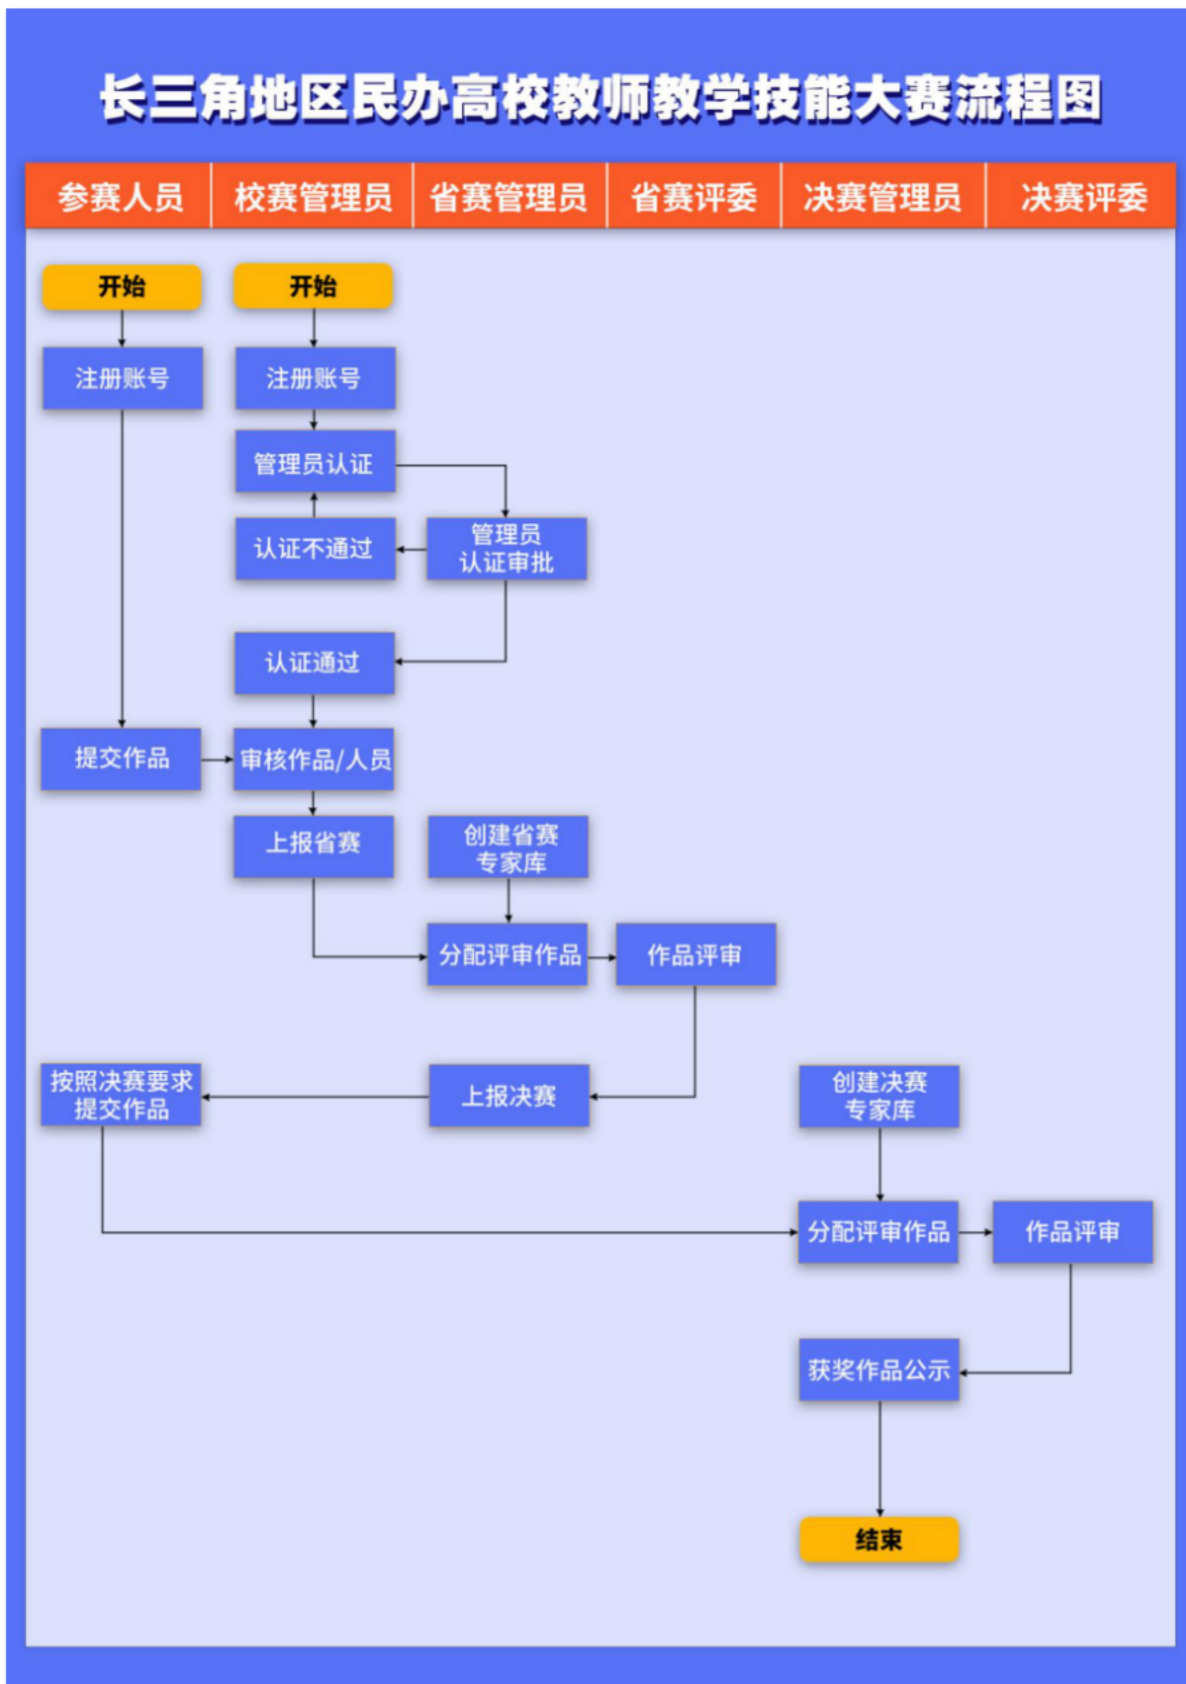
长三角地区民办高校教师教学技能大赛流程图

| 参赛人员 | 校赛管理员 | 省赛管理员 | 省赛评委 | 决赛管理员 | 决赛评委 |
|---|---|---|---|---|---|

开始

开始

注册账号

注册账号

管理员认证

认证不通过

管理员认证审批

认证通过

提交作品

审核作品/人员

上报省赛

创建省赛专家库

分配评审作品

作品评审

按照决赛要求提交作品

上报决赛

创建决赛专家库

分配评审作品

作品评审

获奖作品公示

结束